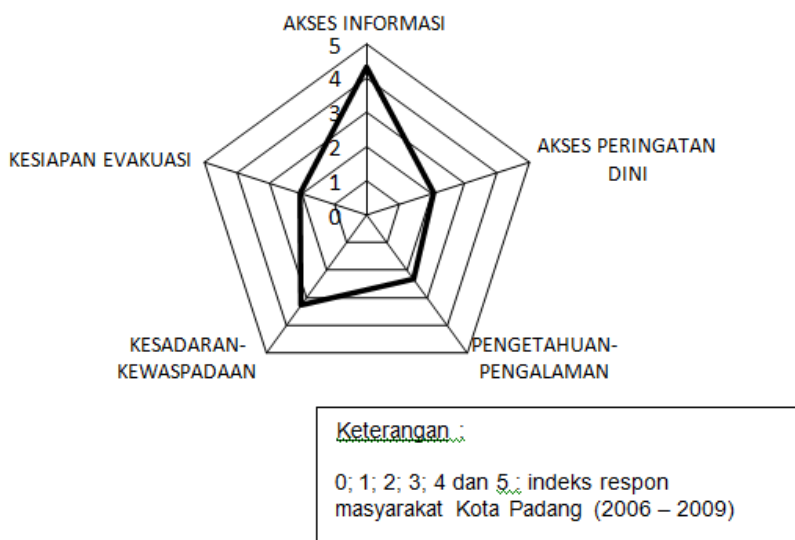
AKSES INFORMASI

5
4
3
2
1
0

AKSES PERINGATAN DINI

KESIAPAN EVAKUASI

KESADARAN-KEWASPADAAN

PENGETAHUAN-PENGALAMAN

Keterangan :

0; 1; 2; 3; 4 dan 5 : indeks respon masyarakat Kota Padang (2006 – 2009)